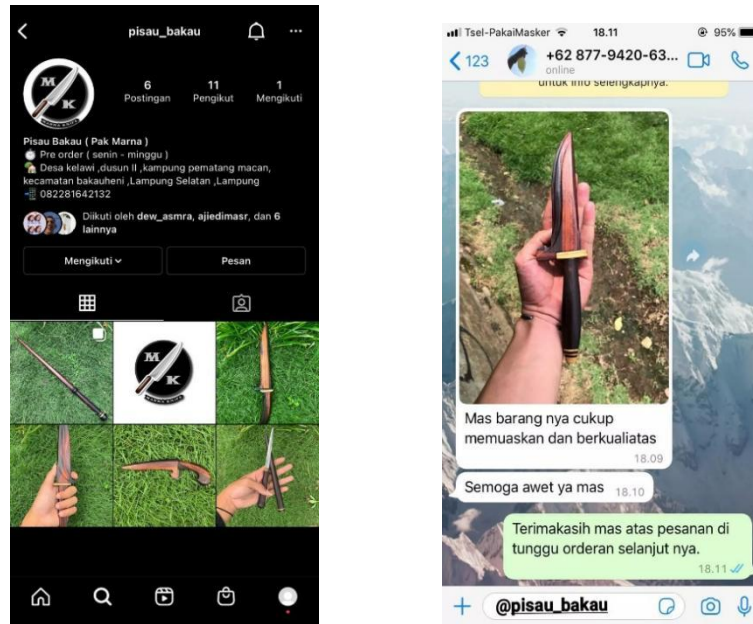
pisau_bakau

M K

6 Postingan
11 Pengikut
1 Mengikuti

Pisau Bakau ( Pak Marna )
Pre order ( senin - minggu )
Desa kelawi ,dusun II ,kampung pematang macan, kecamatan bakauheni ,Lampung Selatan ,Lampung
082281642132

Diikuti oleh dew_asmra, ajiedimasr, dan 6 lainnya

Mengikuti
Pesan

M K

Tsel-PakaiMasker 18.11 95%
123 +62 877-9420-63...
online
untuk info selengkapnya.

Mas barang nya cukup memuaskan dan berkualiatas 18.09

Semoga awet ya mas 18.10

Terimakasih mas atas pesanan di tunggu orderan selanjut nya. 18.11

@pisau_bakau